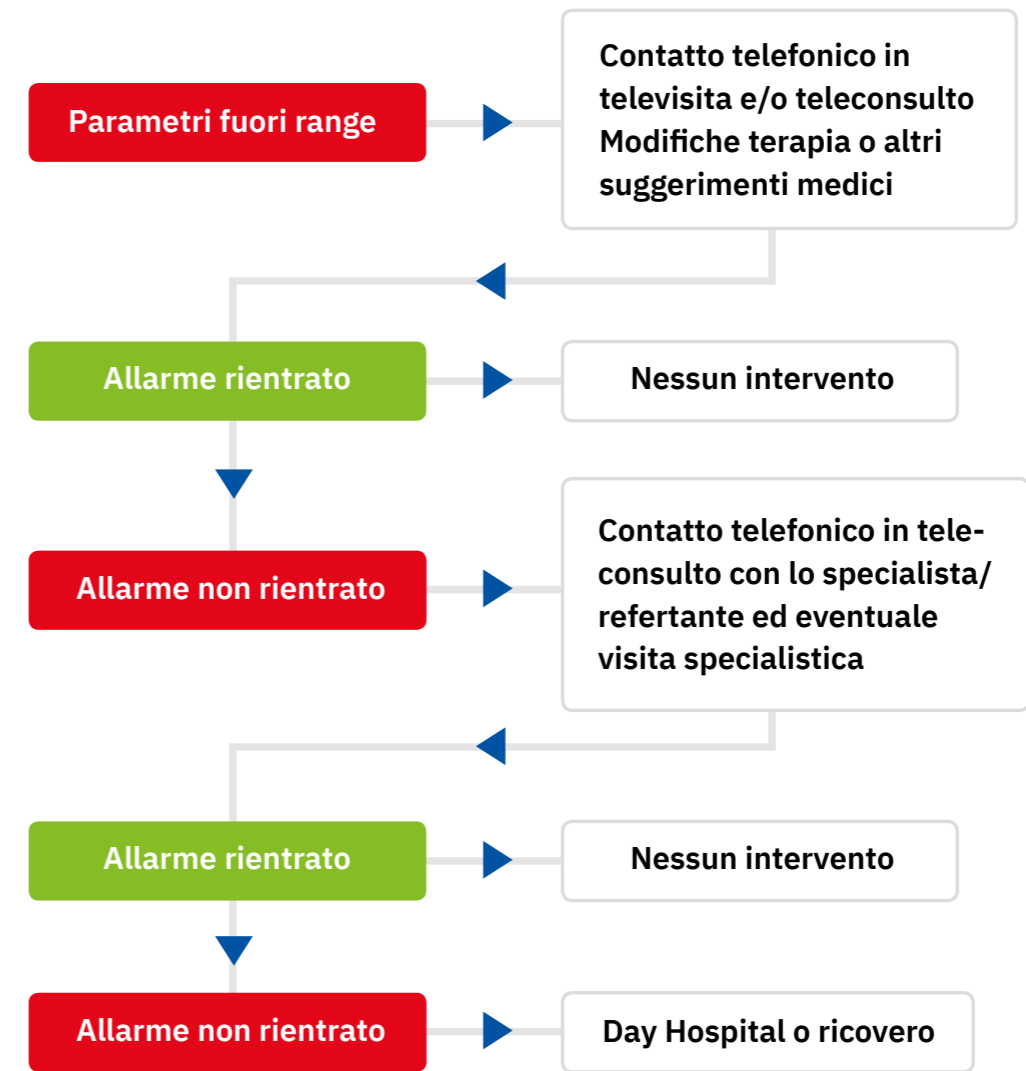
Parametri fuori range

Contatto telefonico in televisita e/o teleconsulto Modifiche terapia o altri suggerimenti medici

Allarme rientrato

Nessun intervento

Allarme non rientrato

Contatto telefonico in teleconsulto con lo specialista/ refertante ed eventuale visita specialistica

Allarme rientrato

Nessun intervento

Allarme non rientrato

Day Hospital o ricovero